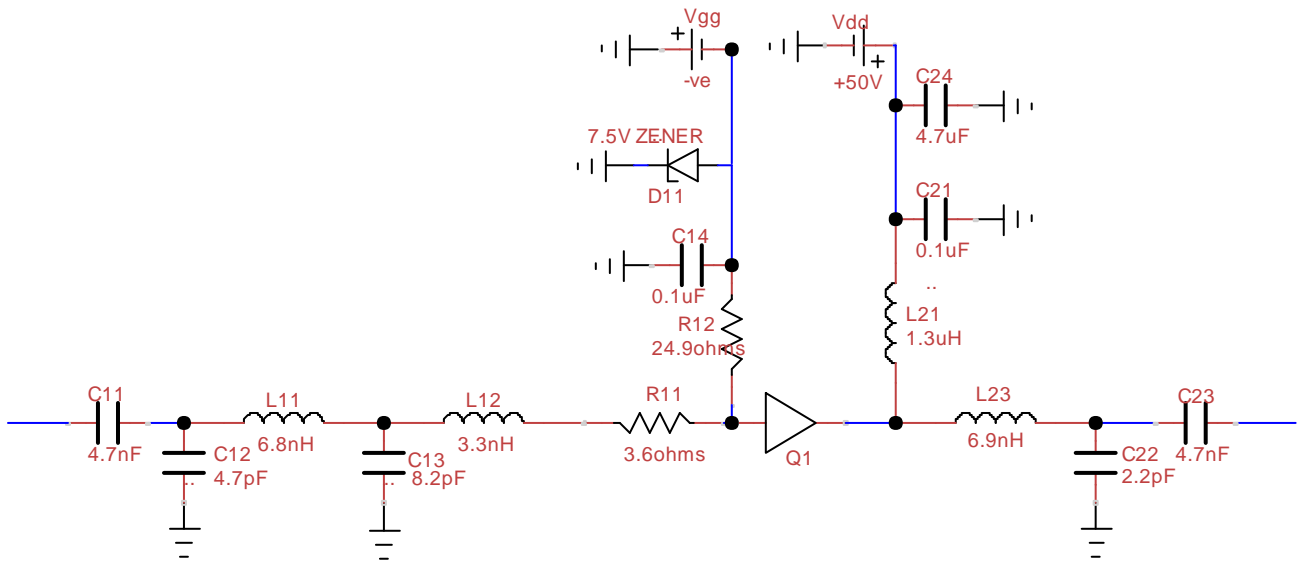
Vgg
+
-ve

Vdd
+
+50V

C24
4.7uF

7.5V ZENER
D11

C21
0.1uF

C14
0.1uF

..

R12
24.9ohms

L21
1.3uH

C11
4.7nF

L11
6.8nH

C12
4.7pF

L12
3.3nH

C13
8.2pF

R11
3.6ohms

Q1

L23
6.9nH

C22
2.2pF

C23
4.7nF